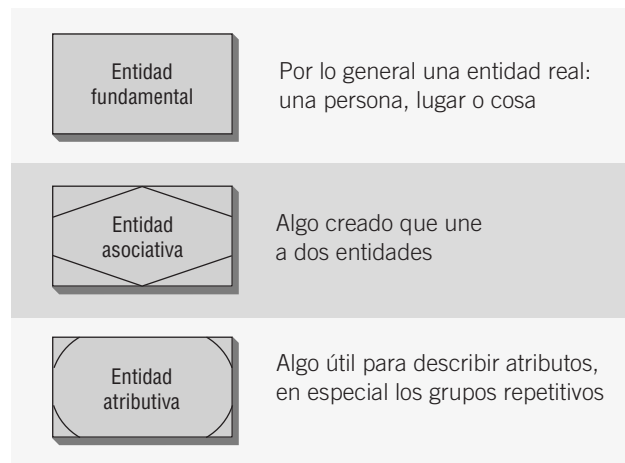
Entidad fundamental

Por lo general una entidad real: una persona, lugar o cosa

Entidad asociativa

Algo creado que une a dos entidades

Entidad atributiva

Algo útil para describir atributos, en especial los grupos repetitivos